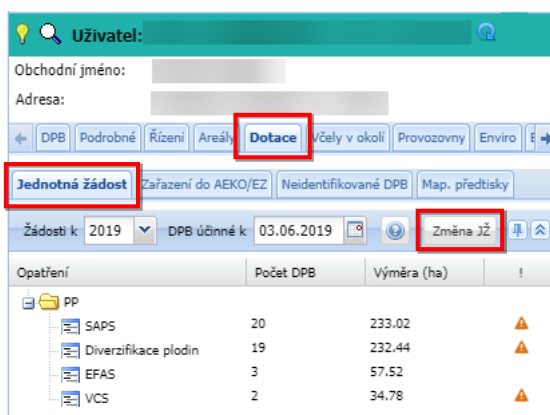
Uživatel:

Obchodní jméno:

Adresa:

DPB | Podrobné | Řízení | Areály | Dotace | Včely v okolí | Provozovny | Enviro

Jednotná žádost | Zařazení do AEKO/EZ | Neidentifikované DPB | Map. předtisky

Žádosti k 2019 DPB účinné k 03.06.2019 Změna JŽ

| Opatření | Počet DPB | Výměra (ha) | ! |
|---|---|---|---|
| PP | | | |
| SAPS | 20 | 233.02 | |
| Diverzifikace plodin | 19 | 232.44 | |
| EFAS | 3 | 57.52 | |
| VCS | 2 | 34.78 | |